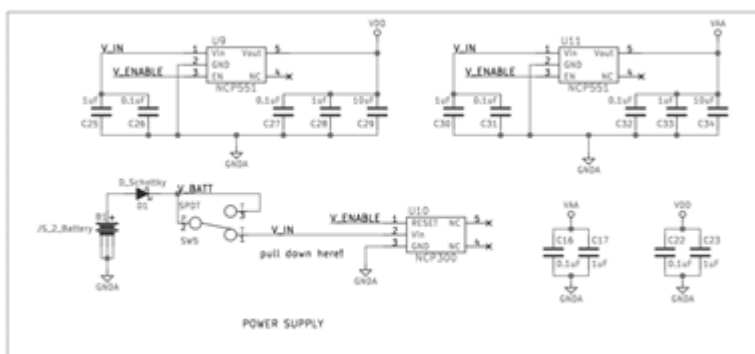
VDD
V_IN
V_ENABLE
U9
1 Vin Vout 5
2 GND
3 EN NC 4
NCP551
1uF 0.1uF
C25 C26
0.1uF 1uF 10uF
C27 C28 C29
GNDA

VAA
V_IN
V_ENABLE
U11
1 Vin Vout 5
2 GND
3 EN NC 4
NCP551
1uF 0.1uF
C30 C31
0.1uF 1uF 10uF
C32 C33 C34
GNDA

D_Schottky
D5
V_BATT
SPDT
2
1
3
SW5
V_IN
JS_2_Battery
B1
GNDA

V_ENABLE
U10
1 RESET NC 5
2 Vin
3 GND NC 4
NCP300
pull down here!

VAA
C16 C17
0.1uF 1uF
GNDA

VDD
C22 C23
0.1uF 1uF
GNDA

POWER SUPPLY